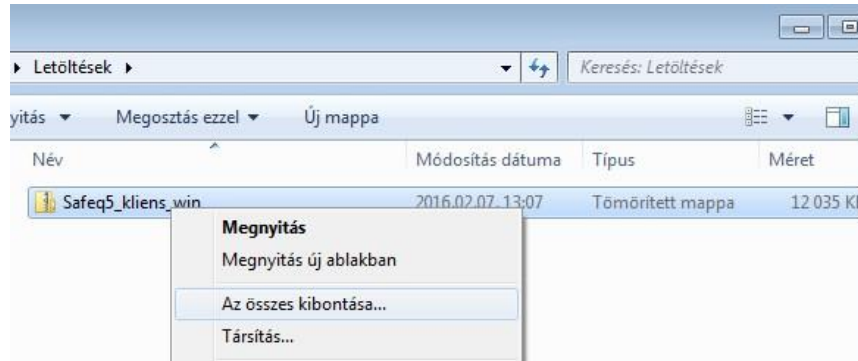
▸ Letöltések ▸

Keresés: Letöltések

yitás ▾ Megosztás ezzel ▾ Új mappa

| Név | Módosítás dátuma | Típus | Méret |
|---|---|---|---|
| Safeq5_kliens_win | 2016.02.07. 13:07 | Tömörített mappa | 12 035 K |

Megnyitás
Megnyitás új ablakban
Az összes kibontása...
Társítás...